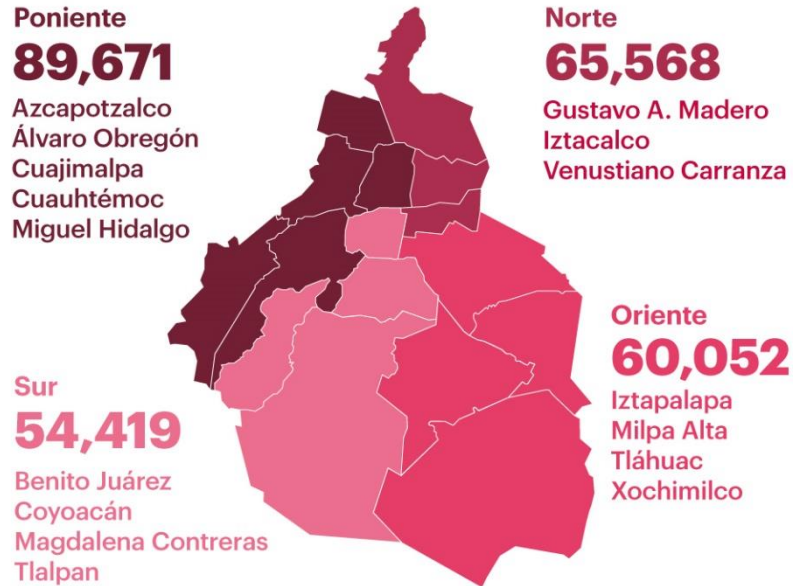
Poniente
89,671
Azcapotzalco
Álvaro Obregón
Cuajimalpa
Cuauhtémoc
Miguel Hidalgo

Norte
65,568
Gustavo A. Madero
Iztacalco
Venustiano Carranza

Oriente
60,052
Iztapalapa
Milpa Alta
Tláhuac
Xochimilco

Sur
54,419
Benito Juárez
Coyoacán
Magdalena Contreras
Tlalpan